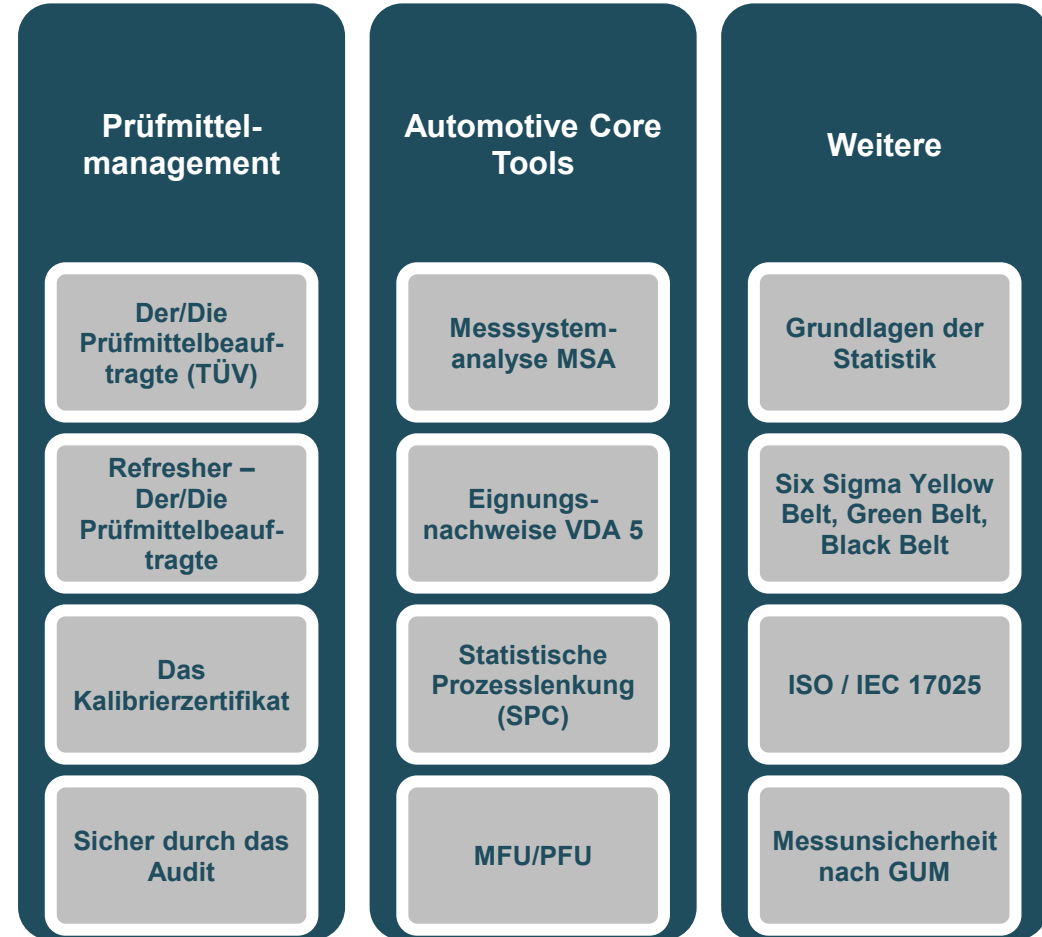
Prüfmittelmanagement

Der/Die Prüfmittelbeauftragte (TÜV)

Refresher – Der/Die Prüfmittelbeauftragte

Das Kalibrierzertifikat

Sicher durch das Audit

Automotive Core Tools

Messsystemanalyse MSA

Eignungsnachweise VDA 5

Statistische Prozesslenkung (SPC)

MFU/PFU

Weitere

Grundlagen der Statistik

Six Sigma Yellow Belt, Green Belt, Black Belt

ISO / IEC 17025

Messunsicherheit nach GUM